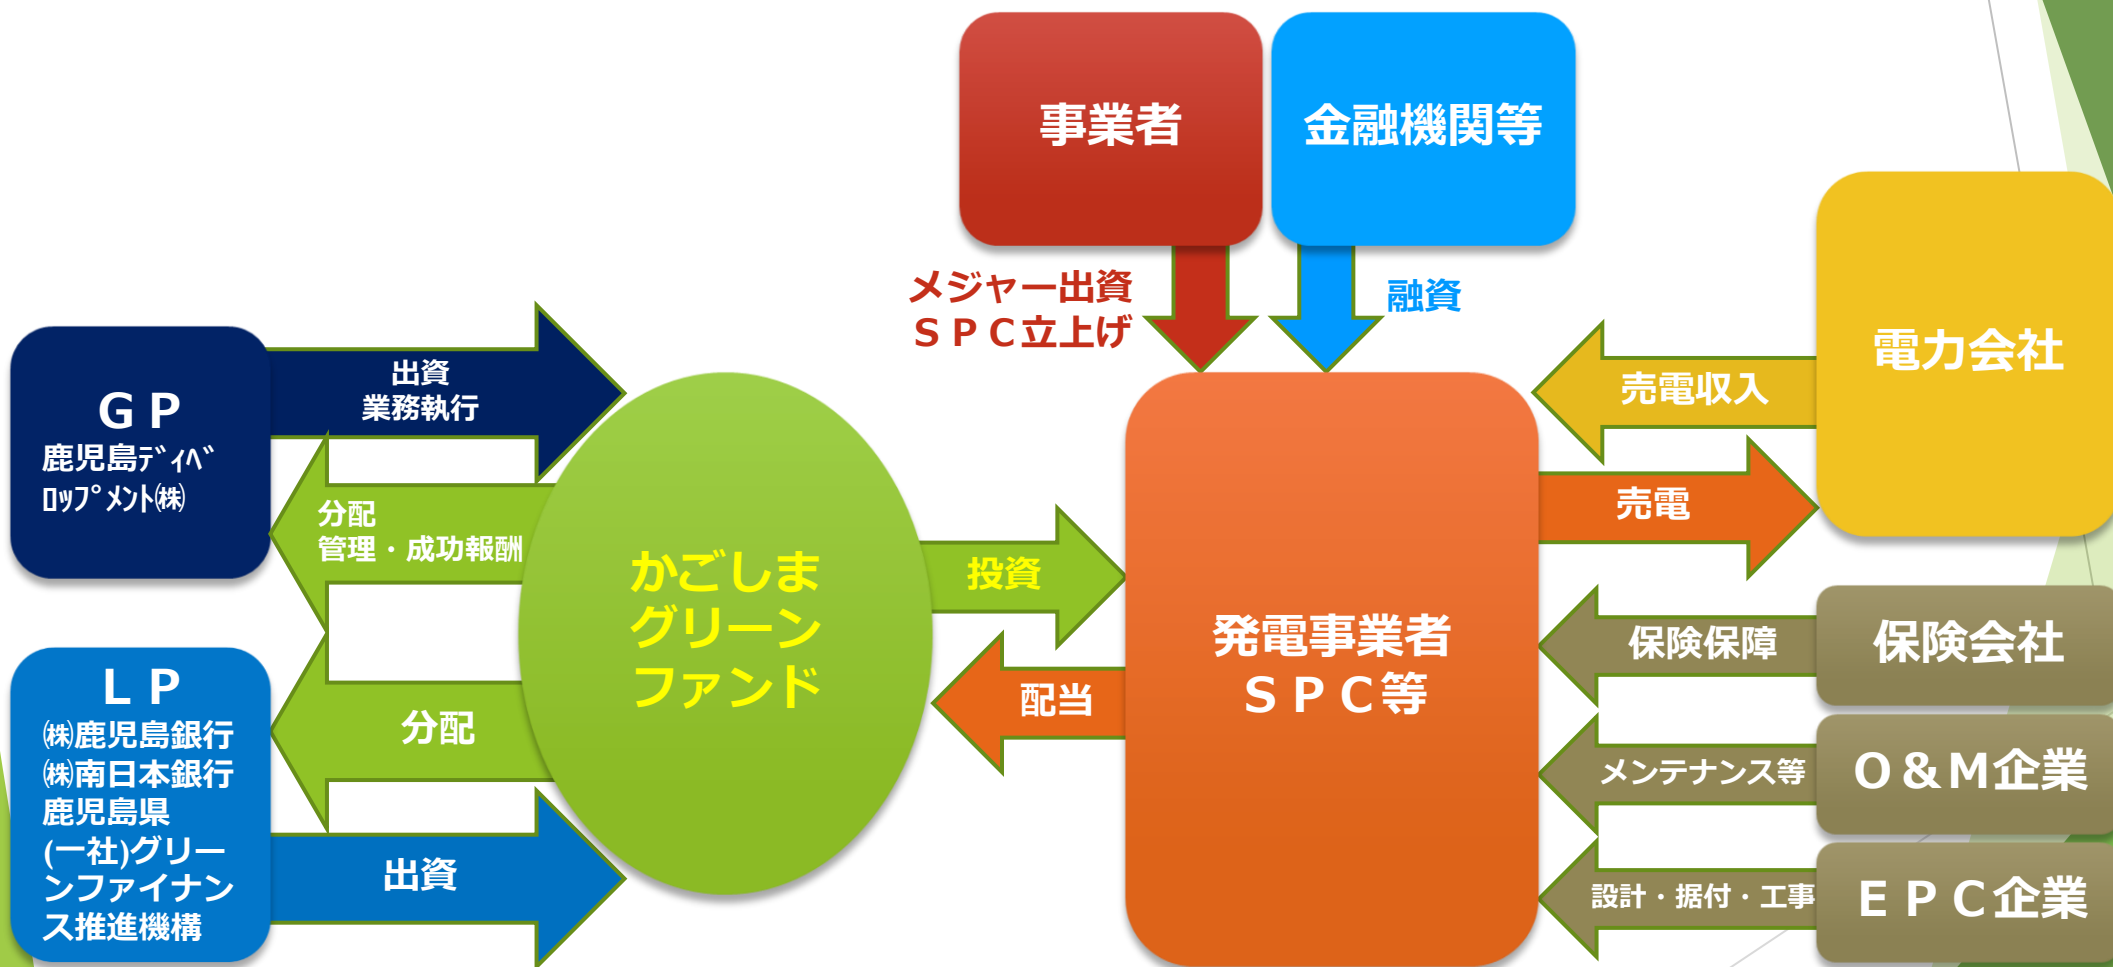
事業者

金融機関等

メジャー出資
ＳＰＣ立上げ

融資

ＧＰ
鹿児島ﾃﾞｲﾍﾞﾛｯﾌﾟﾒﾝﾄ㈱

出資
業務執行

分配
管理・成功報酬

かごしま
グリーン
ファンド

投資

配当

発電事業者
ＳＰＣ等

売電収入

売電

電力会社

ＬＰ
㈱鹿児島銀行
㈱南日本銀行
鹿児島県
(一社)グリーンファイナンス推進機構

分配

出資

保険保障

保険会社

メンテナンス等

Ｏ＆Ｍ企業

設計・据付・工事

ＥＰＣ企業